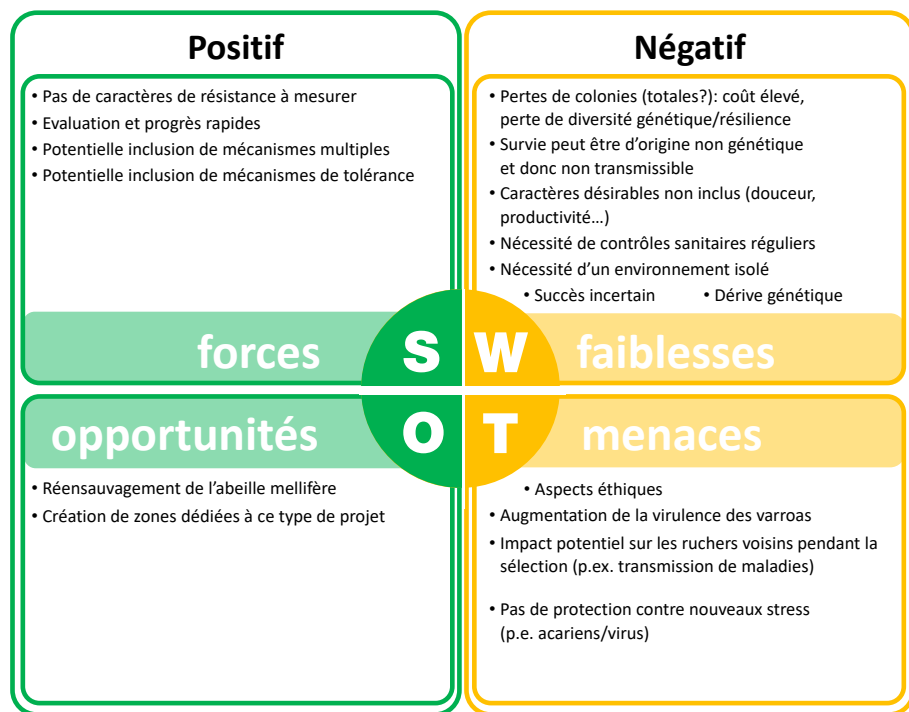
Positif

• Pas de caractères de résistance à mesurer
• Evaluation et progrès rapides
• Potentielle inclusion de mécanismes multiples
• Potentielle inclusion de mécanismes de tolérance

Négatif

• Pertes de colonies (totales?): coût élevé, perte de diversité génétique/résilience
• Survie peut être d'origine non génétique et donc non transmissible
• Caractères désirables non inclus (douceur, productivité…)
• Nécessité de contrôles sanitaires réguliers
• Nécessité d'un environnement isolé
• Succès incertain
• Dérive génétique

forces

S

W

faiblesses

opportunités

O

T

menaces

• Réensauvagement de l'abeille mellifère
• Création de zones dédiées à ce type de projet

• Aspects éthiques
• Augmentation de la virulence des varroas
• Impact potentiel sur les ruchers voisins pendant la sélection (p.ex. transmission de maladies)
• Pas de protection contre nouveaux stress (p.e. acariens/virus)